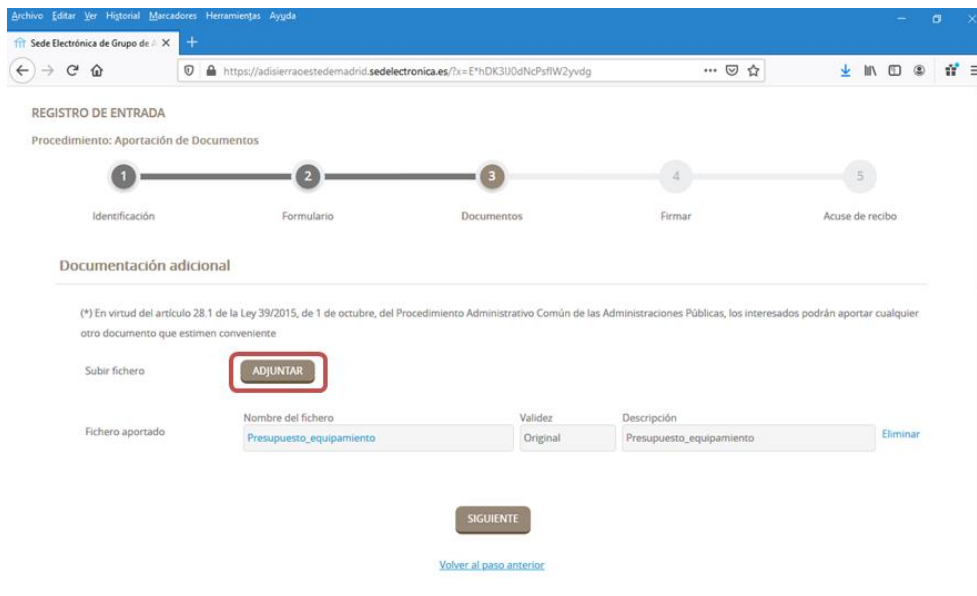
Archivo Editar Ver Historial Marcadores Herramientas Ayuda

Sede Electrónica de Grupo de A

https://adisierraoestedemadrid.sedelectronica.es/?x=E*hDK3IJ0dNcPsfIW2yvdg

REGISTRO DE ENTRADA

Procedimiento: Aportación de Documentos

1 Identificación
2 Formulario
3 Documentos
4 Firmar
5 Acuse de recibo

Documentación adicional

(*) En virtud del artículo 28.1 de la Ley 39/2015, de 1 de octubre, del Procedimiento Administrativo Común de las Administraciones Públicas, los interesados podrán aportar cualquier otro documento que estimen conveniente

Subir fichero ADJUNTAR

| | Nombre del fichero | Validez | Descripción | |
|---|---|---|---|---|
| Fichero aportado | Presupuesto_equipamiento | Original | Presupuesto_equipamiento | Eliminar |

SIGUIENTE

Volver al paso anterior